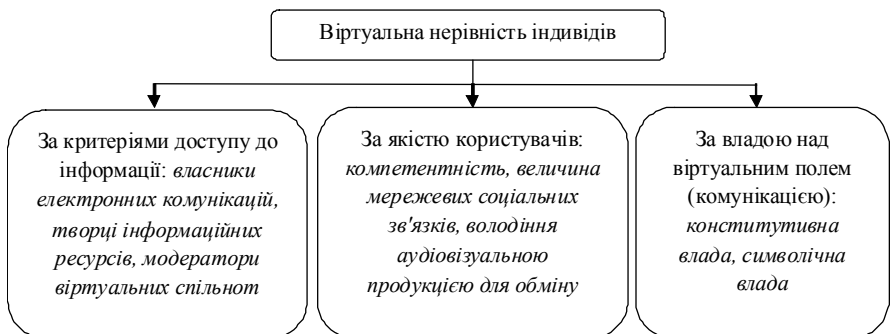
Віртуальна нерівність індивідів

За критеріями доступу до інформації: *власники електронних комунікацій, творці інформаційних ресурсів, модератори віртуальних спільнот*

За якістю користувачів: *компетентність, величина мережевих соціальних зв'язків, володіння аудіовізуальною продукцією для обміну*

За владою над віртуальним полем (комунікацією): *конститутивна влада, символічна влада*